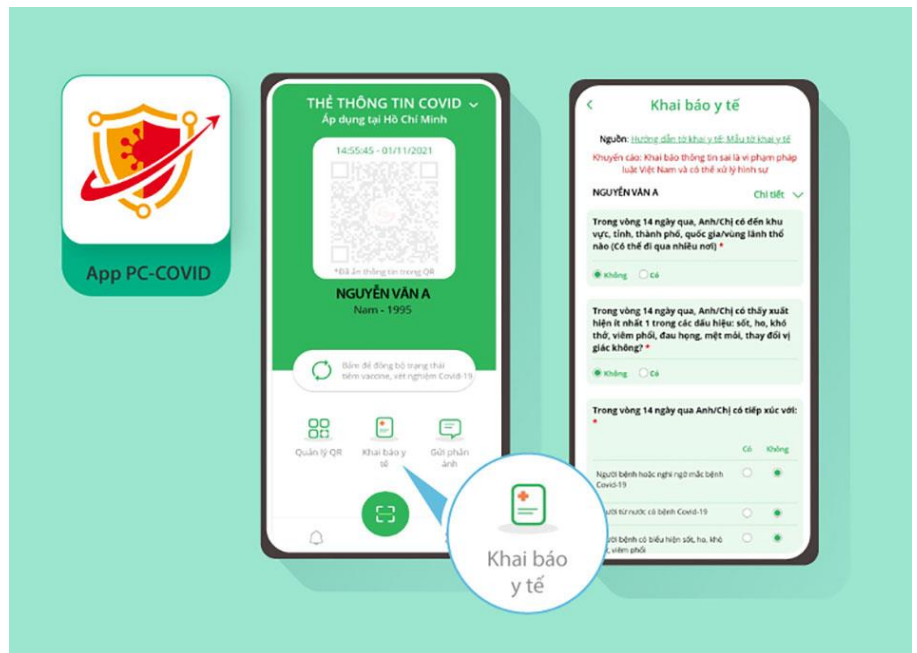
App PC-COVID

THẺ THÔNG TIN COVID
Áp dụng tại Hồ Chí Minh

14:55:45 - 01/11/2021

*Đã ẩn thông tin trong QR

NGUYỄN VĂN A
Nam - 1995

Bấm để đồng bộ trạng thái tiêm vaccine, xét nghiệm Covid-19

Quản lý QR
Khai báo y tế
Gửi phản ánh

Khai báo y tế

Khai báo y tế

Nguồn: Hướng dẫn tờ khai y tế; Mẫu tờ khai y tế

Khuyến cáo: Khai báo thông tin sai là vi phạm pháp luật Việt Nam và có thể xử lý hình sự

NGUYỄN VĂN A
Chi tiết

Trong vòng 14 ngày qua, Anh/Chị có đến khu vực, tỉnh, thành phố, quốc gia/vùng lãnh thổ nào (Có thể đi qua nhiều nơi) *

Không Có

Trong vòng 14 ngày qua, Anh/Chị có thấy xuất hiện ít nhất 1 trong các dấu hiệu: sốt, ho, khó thở, viêm phổi, đau họng, mệt mỏi, thay đổi vị giác không? *

Không Có

Trong vòng 14 ngày qua Anh/Chị có tiếp xúc với: *

Có Không

Người bệnh hoặc nghi ngờ mắc bệnh Covid-19

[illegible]ười từ nước có bệnh Covid-19

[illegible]ười bệnh có biểu hiện sốt, ho, khó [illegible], viêm phổi